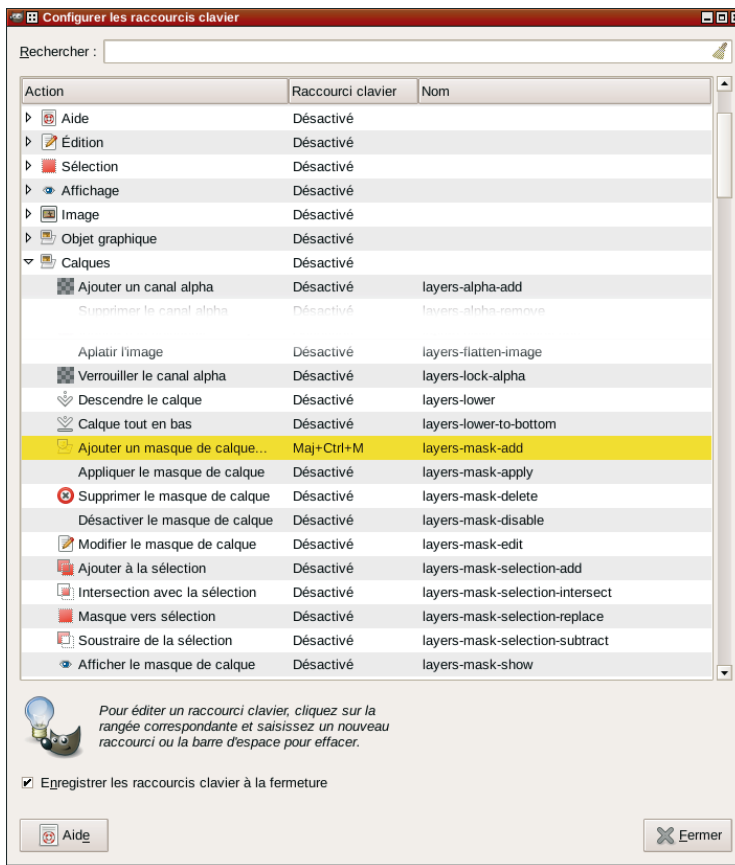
Configurer les raccourcis clavier

Rechercher :

| Action | Raccourci clavier | Nom |
|---|---|---|
| Aide | Désactivé | |
| Édition | Désactivé | |
| Sélection | Désactivé | |
| Affichage | Désactivé | |
| Image | Désactivé | |
| Objet graphique | Désactivé | |
| Calques | Désactivé | |
| Ajouter un canal alpha | Désactivé | layers-alpha-add |
| Supprimer le canal alpha | Désactivé | layers-alpha-remove |
| Aplatir l'image | Désactivé | layers-flatten-image |
| Verrouiller le canal alpha | Désactivé | layers-lock-alpha |
| Descendre le calque | Désactivé | layers-lower |
| Calque tout en bas | Désactivé | layers-lower-to-bottom |
| Ajouter un masque de calque... | Maj+Ctrl+M | layers-mask-add |
| Appliquer le masque de calque | Désactivé | layers-mask-apply |
| Supprimer le masque de calque | Désactivé | layers-mask-delete |
| Désactiver le masque de calque | Désactivé | layers-mask-disable |
| Modifier le masque de calque | Désactivé | layers-mask-edit |
| Ajouter à la sélection | Désactivé | layers-mask-selection-add |
| Intersection avec la sélection | Désactivé | layers-mask-selection-intersect |
| Masque vers sélection | Désactivé | layers-mask-selection-replace |
| Soustraire de la sélection | Désactivé | layers-mask-selection-subtract |
| Afficher le masque de calque | Désactivé | layers-mask-show |

Pour éditer un raccourci clavier, cliquez sur la rangée correspondante et saisissez un nouveau raccourci ou la barre d'espace pour effacer.

Enregistrer les raccourcis clavier à la fermeture

Aide

Fermer